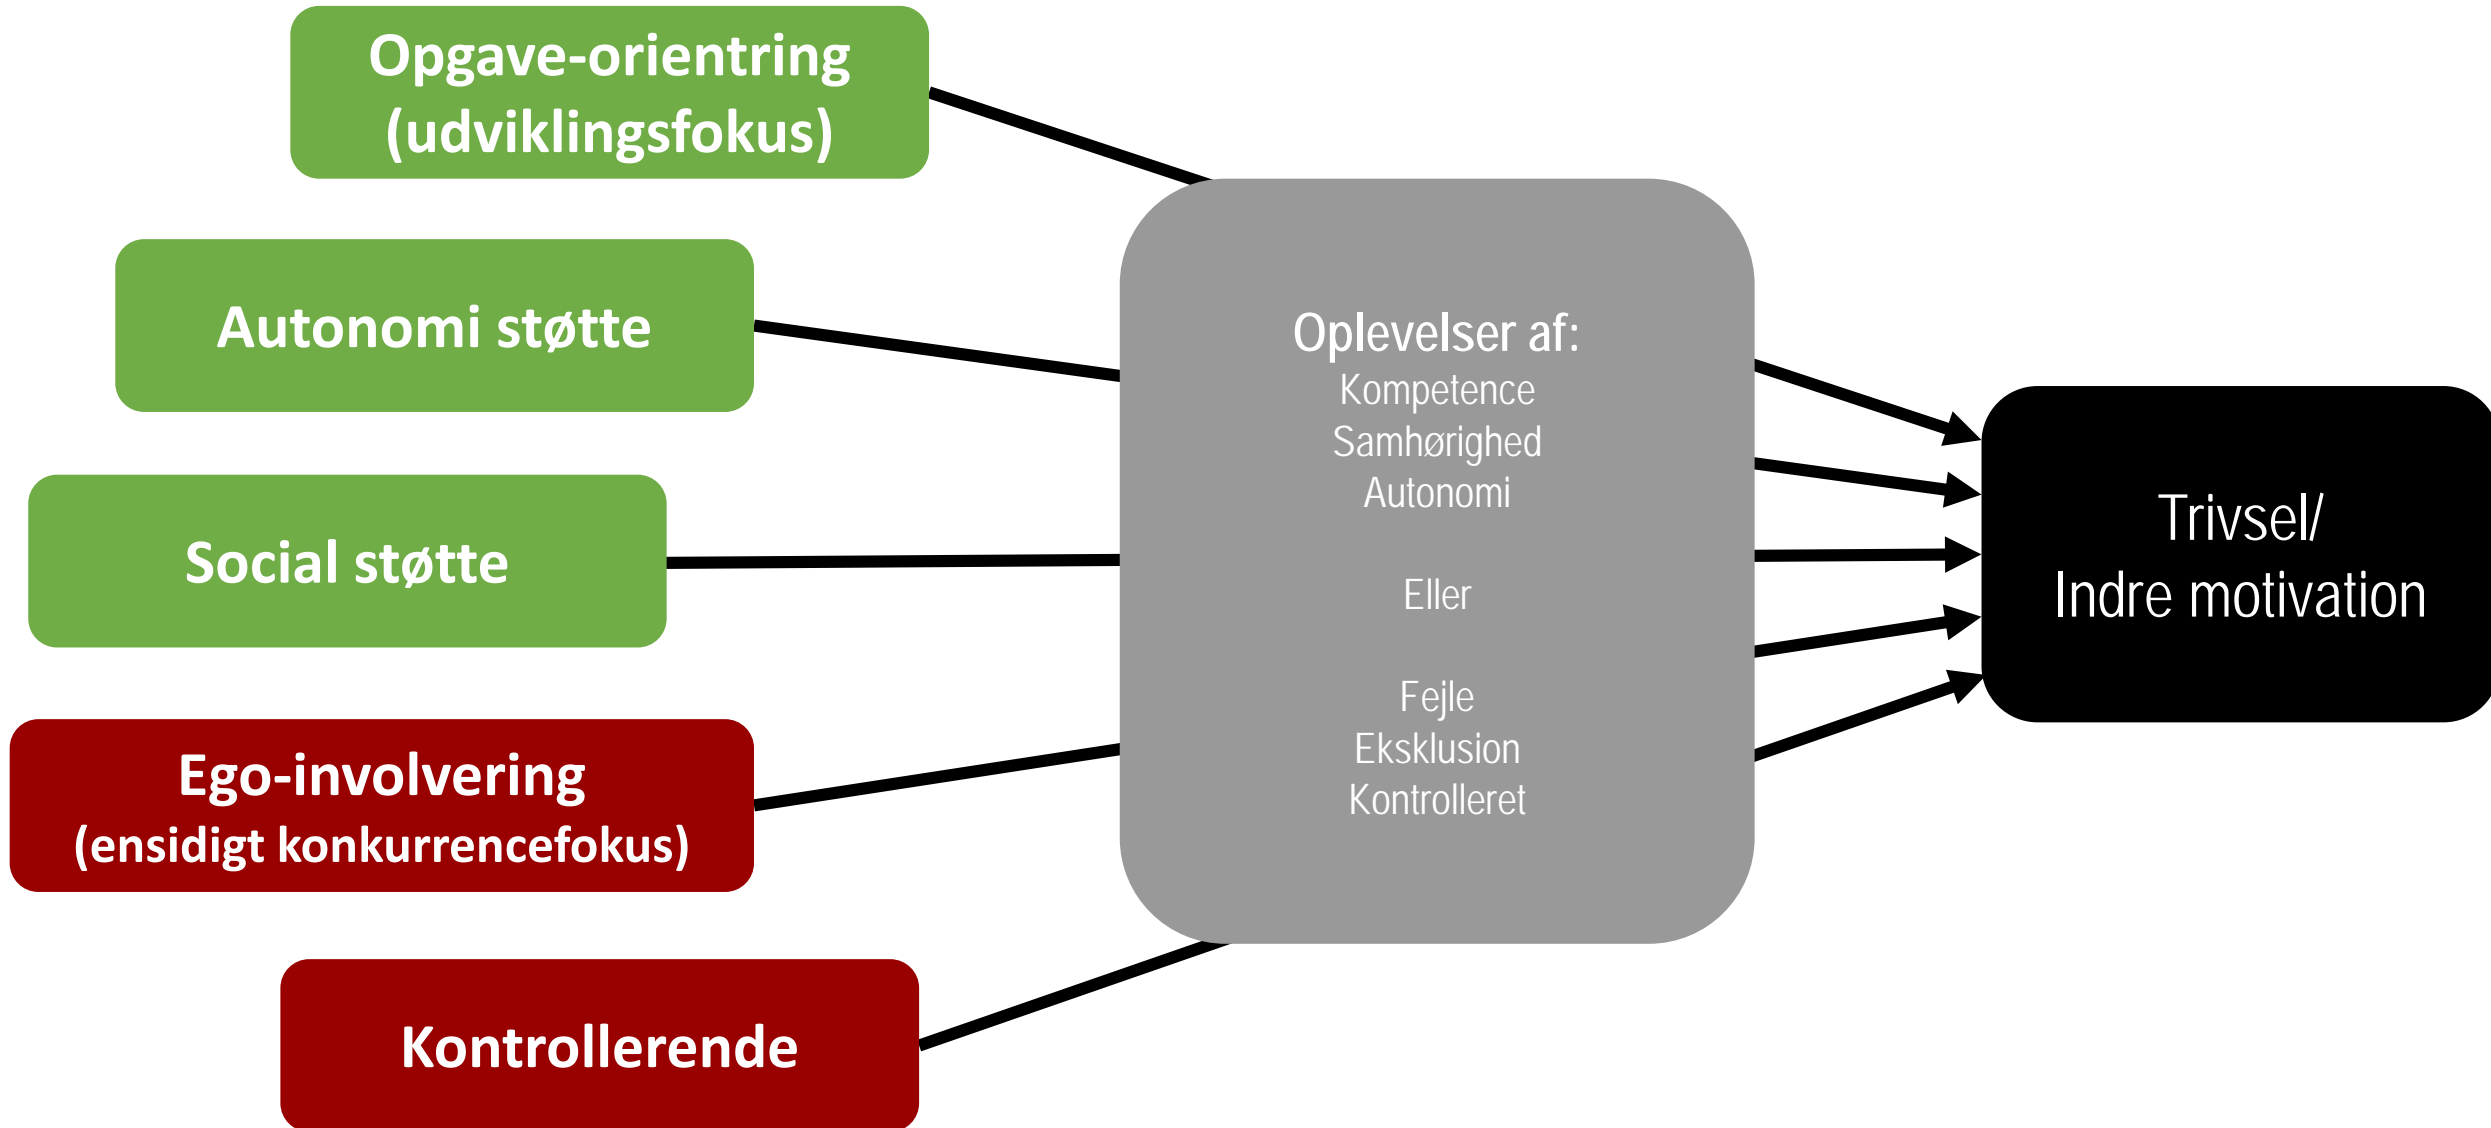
Opgave-orientring (udviklingsfokus)

Autonomi støtte

Social støtte

Ego-involvering (ensidigt konkurrencefokus)

Kontrollerende

Oplevelser af:
Kompetence
Samhørighed
Autonomi

Eller

Fejle
Eksklusion
Kontrolleret

Trivsel/
Indre motivation